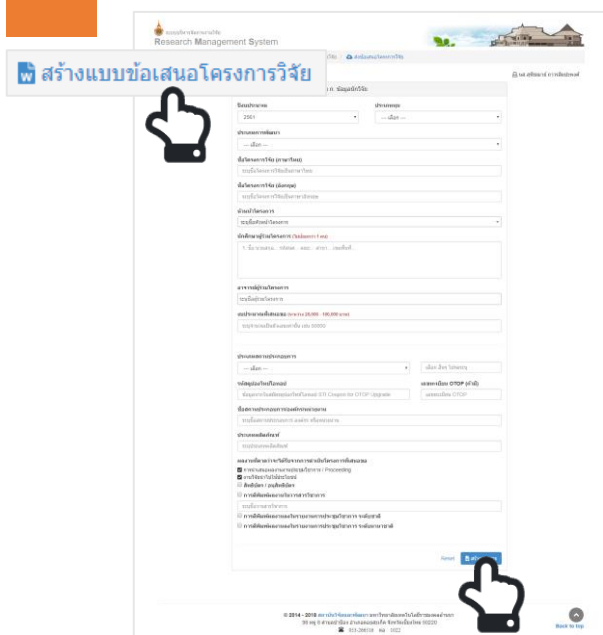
Research Management System

สร้างแบบข้อเสนอโครงการวิจัย

ปีงบประมาณ
2561
ประเภททุน
--- เลือก ---
ประเภทการพัฒนา
--- เลือก ---
ชื่อโครงการวิจัย (ภาษาไทย)
ชื่อโครงการวิจัย (อังกฤษ)
ลักษณะโครงการ
อาจารย์ผู้รับผิดชอบโครงการ
งบประมาณที่เสนอขอ

--- เลือก ---

Reset

© 2014 - 2018

Back to top